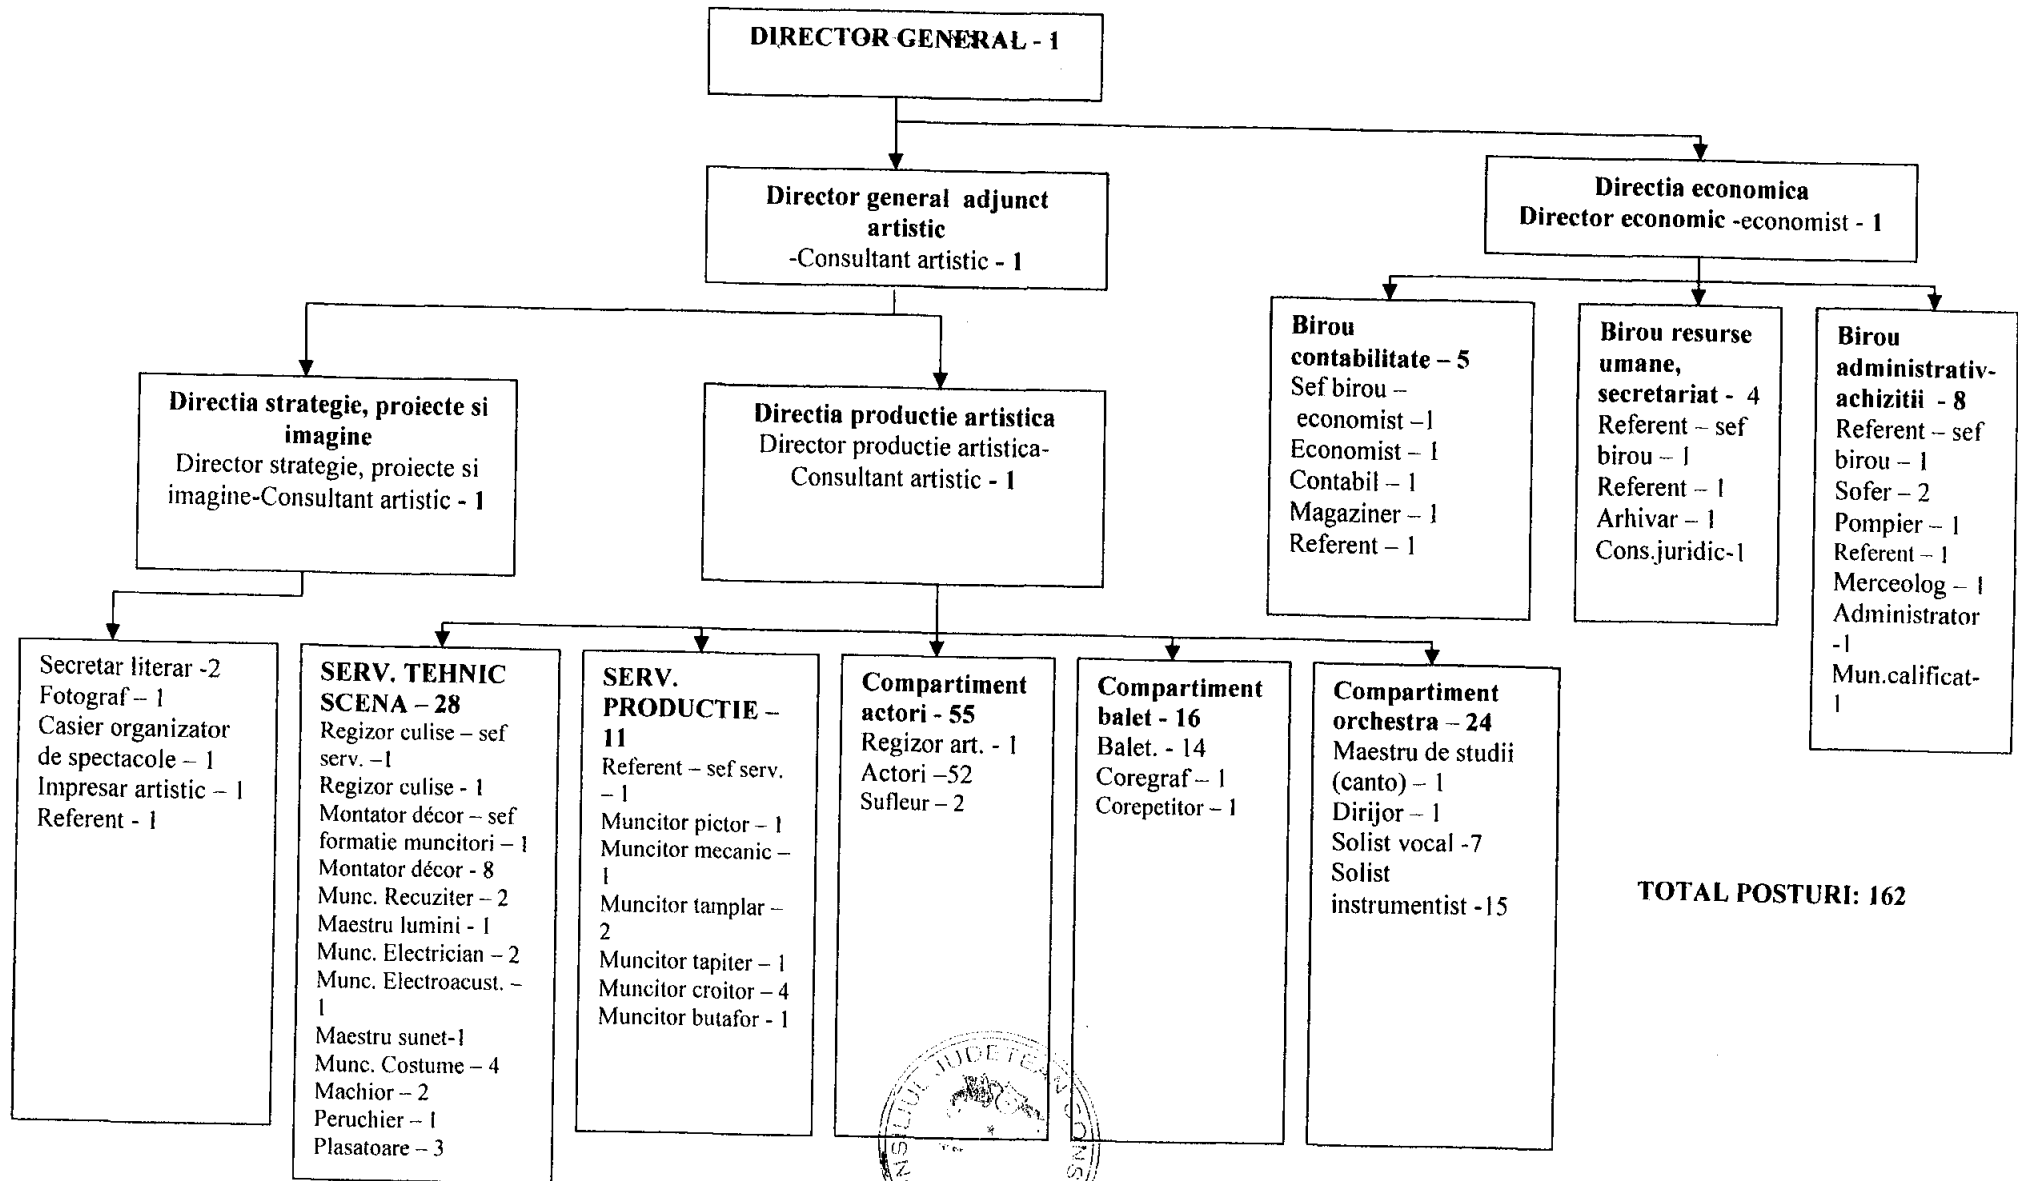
DIRECTOR GENERAL - 1

Director general adjunct artistic
-Consultant artistic - 1

Directia economica
Director economic -economist - 1

Directia strategie, proiecte si imagine
Director strategie, proiecte si imagine-Consultant artistic - 1

Directia productie artistica
Director productie artistica-Consultant artistic - 1

Birou contabilitate – 5
Sef birou – economist –1
Economist – 1
Contabil – 1
Magaziner – 1
Referent – 1

Birou resurse umane, secretariat - 4
Referent – sef birou – 1
Referent – 1
Arhivar – 1
Cons.juridic-1

Birou administrativ-achizitii - 8
Referent – sef birou – 1
Sofer – 2
Pompier – 1
Referent – 1
Merceolog – 1
Administrator -1
Mun.calificat-1

Secretar literar -2
Fotograf – 1
Casier organizator de spectacole – 1
Impresar artistic – 1
Referent - 1

SERV. TEHNIC SCENA – 28
Regizor culise – sef serv. –1
Regizor culise - 1
Montator décor – sef formatie muncitori – 1
Montator décor - 8
Munc. Recuziter – 2
Maestru lumini - 1
Munc. Electrician – 2
Munc. Electroacust. – 1
Maestru sunet-1
Munc. Costume – 4
Machior – 2
Peruchier – 1
Plasatoare – 3

SERV. PRODUCTIE – 11
Referent – sef serv. – 1
Muncitor pictor – 1
Muncitor mecanic – 1
Muncitor tamplar – 2
Muncitor tapiter – 1
Muncitor croitor – 4
Muncitor butafor - 1

Compartiment actori - 55
Regizor art. - 1
Actori –52
Sufleur – 2

Compartiment balet - 16
Balet. - 14
Coregraf – 1
Corepetitor – 1

Compartiment orchestra – 24
Maestru de studii (canto) – 1
Dirijor – 1
Solist vocal -7
Solist instrumentist -15

TOTAL POSTURI: 162

JUDETEAN